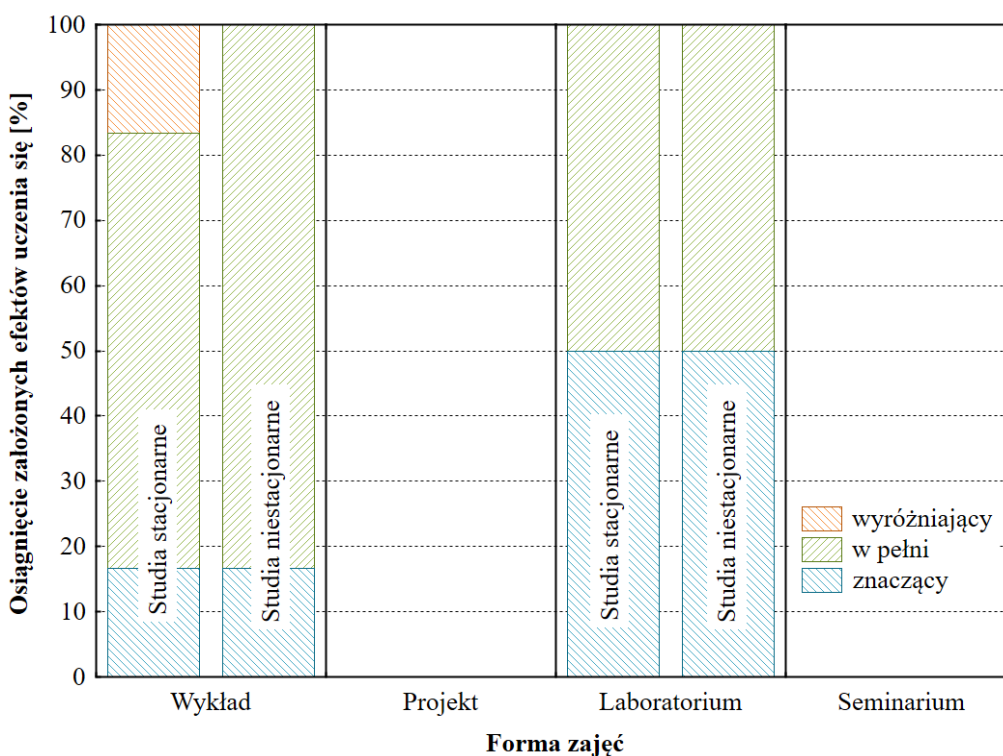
Osiągnięcie założonych efektów uczenia się [%]

100
90
80
70
60
50
40
30
20
10
0

Studia stacjonarne
Studia niestacjonarne
Studia stacjonarne
Studia niestacjonarne

wyróżniający
w pełni
znaczący

Wykład
Projekt
Laboratorium
Seminarium

Forma zajęć